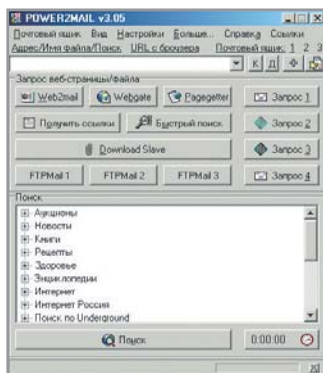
POWER2MAIL v3.05

Почтовый ящик Вид Настройки Больше... Справка Ссылки

Адрес/Имя файла/Поиск URL с броузера Почтовый ящик: 1 2 3

К Д

Запрос веб-страницы/файла

Web2mail Webgate Pagegetter Запрос 1

Получить ссылки Быстрый поиск Запрос 2

Download Slave Запрос 3

FTPMail 1 FTPMail 2 FTPMail 3 Запрос 4

Поиск

Аукционы
Новости
Книги
Рецепты
Здоровье
Энциклопедии
Интернет
Интернет Россия
Поиск по Underground

Поиск 0:00:00